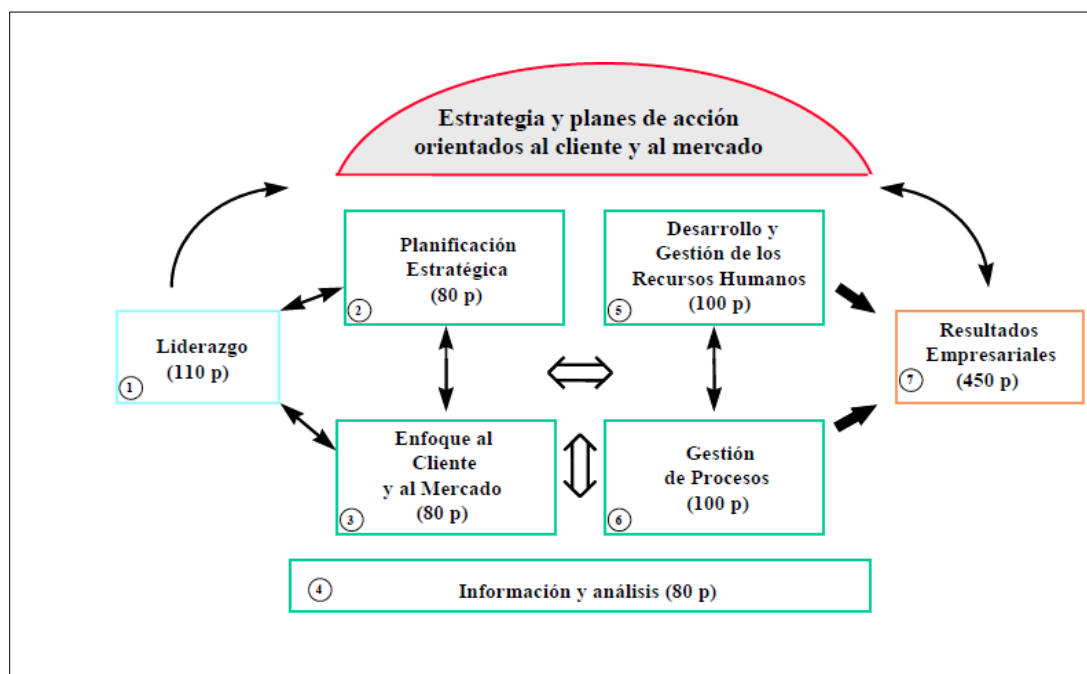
Estrategia y planes de acción orientados al cliente y al mercado

Planificación Estratégica (80 p)
2

Desarrollo y Gestión de los Recursos Humanos (100 p)
5

Liderazgo (110 p)
1

Resultados Empresariales (450 p)
7

Enfoque al Cliente y al Mercado (80 p)
3

Gestión de Procesos (100 p)
6

4
Información y análisis (80 p)